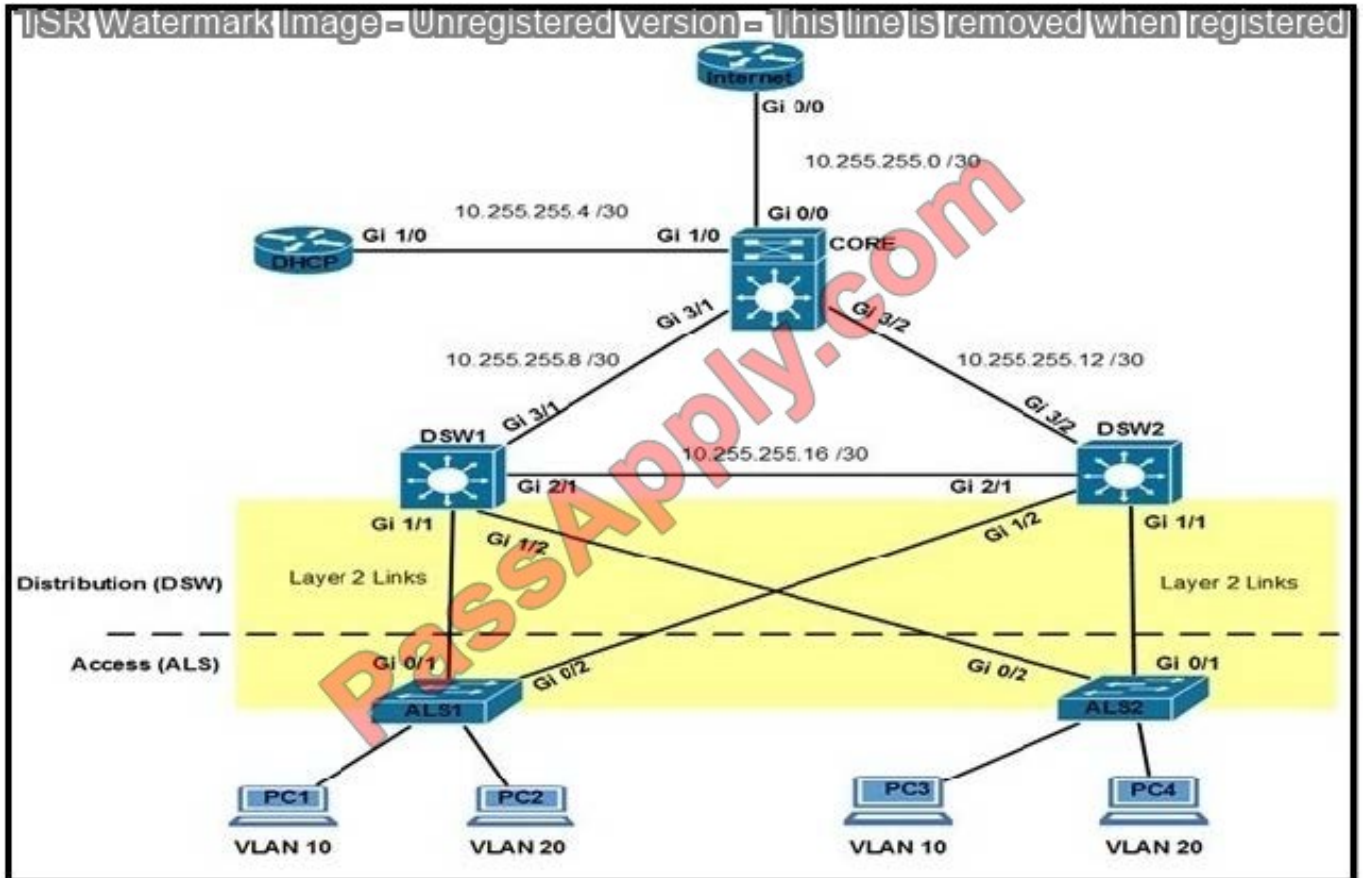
TSR Watermark Image - Unregistered version - This line is removed when registered

Internet

Gi 0/0

10.255.255.0 /30

Gi 0/0

10.255.255.4 /30

Gi 1/0

Gi 1/0

DHCP

CORE

Gi 3/1

Gi 3/2

10.255.255.8 /30

10.255.255.12 /30

Gi 3/1

Gi 3/2

DSW1

DSW2

10.255.255.16 /30

Gi 2/1

Gi 2/1

Gi 1/1

Gi 1/2

Gi 1/2

Gi 1/1

Distribution (DSW)

Layer 2 Links

Layer 2 Links

Access (ALS)

Gi 0/1

Gi 0/2

Gi 0/2

Gi 0/1

ALS1

ALS2

PC1

PC2

PC3

PC4

VLAN 10

VLAN 20

VLAN 10

VLAN 20

PassApply.com